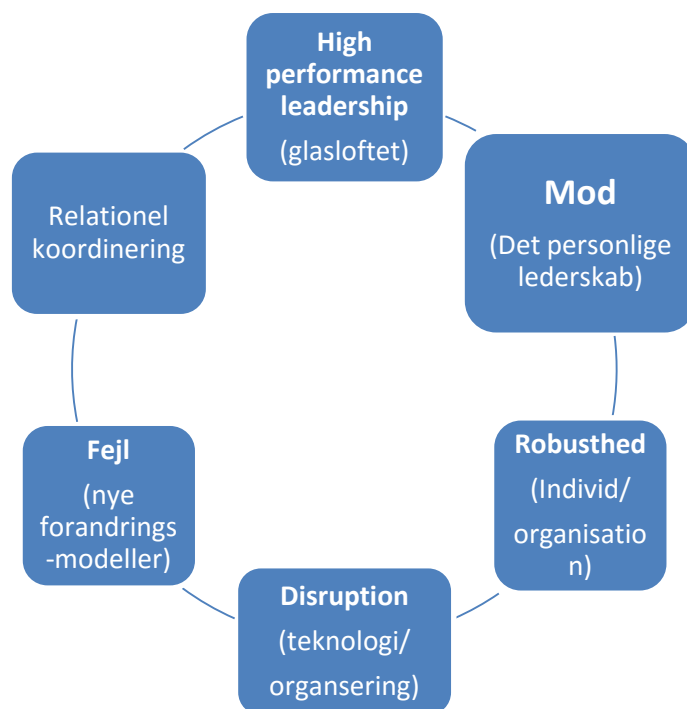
High performance leadership
(glasloftet)

Mod
(Det personlige lederskab)

Robusthed
(Individ/ organisation)

Disruption
(teknologi/ organsering)

Fejl
(nye forandrings-modeller)

Relationel koordinering